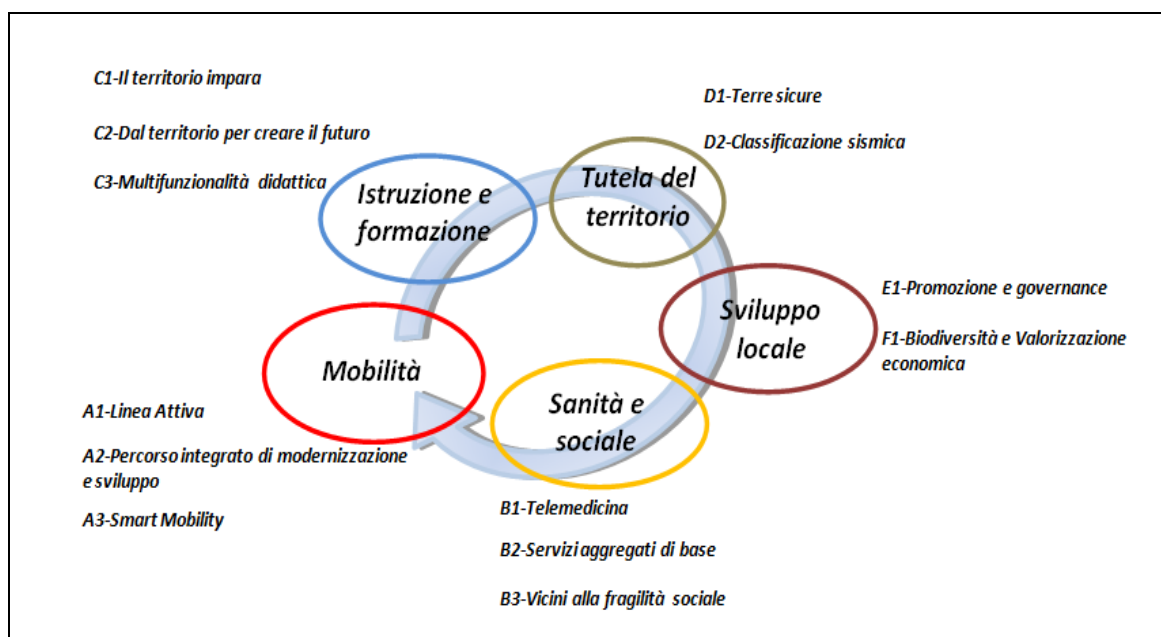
C1-Il territorio impara

C2-Dal territorio per creare il futuro

C3-Multifunzionalità didattica

Istruzione e formazione

Tutela del territorio

D1-Terre sicure

D2-Classificazione sismica

Sviluppo locale

E1-Promozione e governance

F1-Biodiversità e Valorizzazione economica

Mobilità

A1-Linea Attiva

A2-Percorso integrato di modernizzazione e sviluppo

A3-Smart Mobility

Sanità e sociale

B1-Telemedicina

B2-Servizi aggregati di base

B3-Vicini alla fragilità sociale